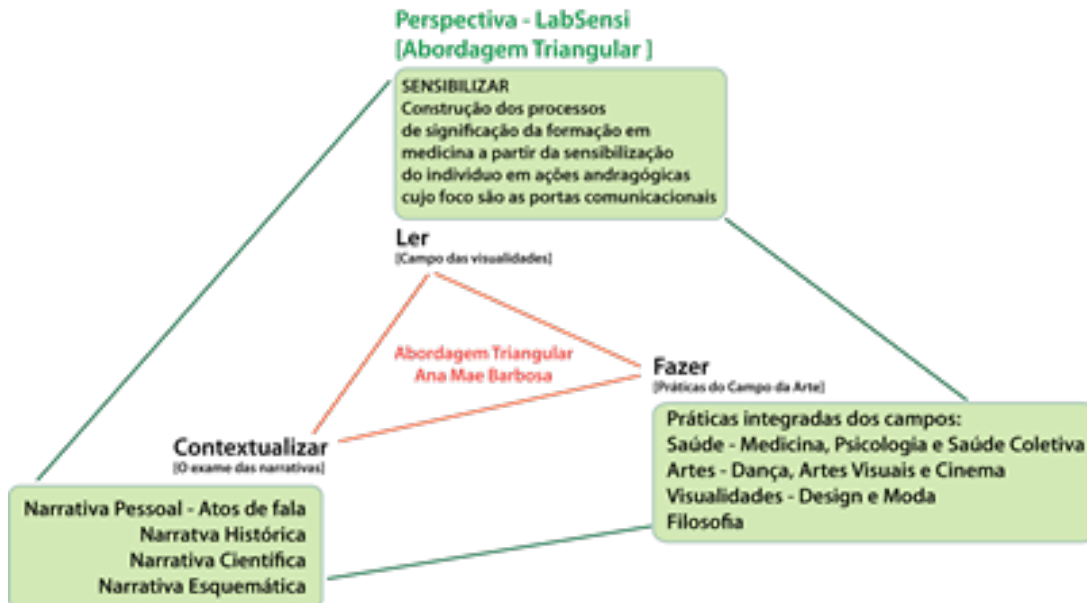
Perspectiva - LabSensi
[Abordagem Triangular ]

SENSIBILIZAR
Construção dos processos de significação da formação em medicina a partir da sensibilização do individuo em ações andragógicas cujo foco são as portas comunicacionais

Ler
[Campo das visualidades]

Abordagem Triangular
Ana Mae Barbosa

Fazer
[Práticas do Campo da Arte]

Contextualizar
[O exame das narrativas]

Práticas integradas dos campos:
Saúde - Medicina, Psicologia e Saúde Coletiva
Artes - Dança, Artes Visuais e Cinema
Visualidades - Design e Moda
Filosofia

Narrativa Pessoal - Atos de fala
Narratva Histórica
Narrativa Científica
Narrativa Esquemática